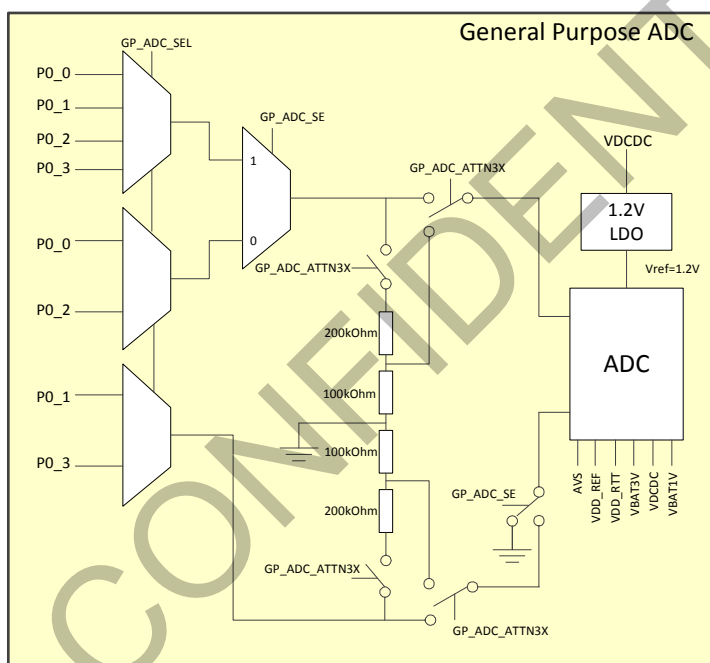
General Purpose ADC

GP_ADC_SEL

P0_0
P0_1
P0_2
P0_3

GP_ADC_SE
1
0

P0_0
P0_2

P0_1
P0_3

GP_ADC_ATTN3X
GP_ADC_ATTN3X

VDCDC
1.2V LDO
Vref=1.2V

ADC

200kOhm
100kOhm
100kOhm
200kOhm

GP_ADC_SE

AVS
VDD_REF
VDD_RTT
VBAT3V
VDCDC
VBAT1V

GP_ADC_ATTN3X
GP_ADC_ATTN3X

CONFIDENTIAL